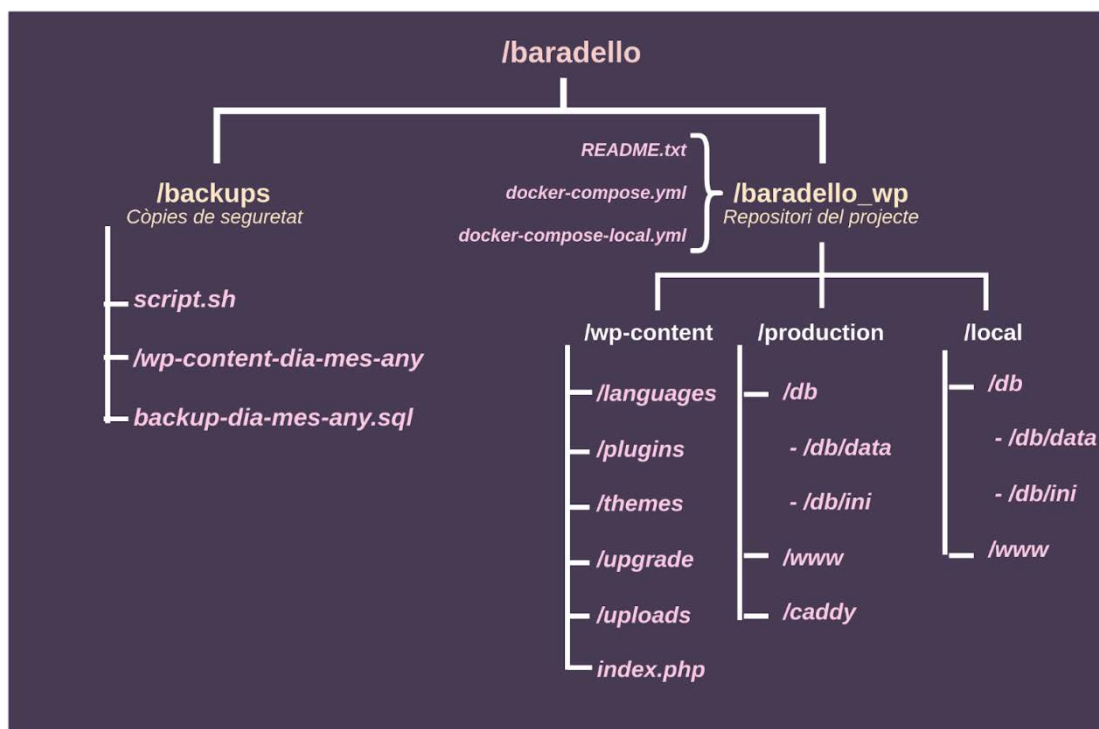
/baradello

/backups
Còpies de seguretat

script.sh
/wp-content-dia-mes-any
backup-dia-mes-any.sql

README.txt
docker-compose.yml
docker-compose-local.yml

/baradello_wp
Repositori del projecte

/wp-content
/languages
/plugins
/themes
/upgrade
/uploads
index.php

/production
/db
- /db/data
- /db/ini
/www
/caddy

/local
/db
- /db/data
- /db/ini
/www